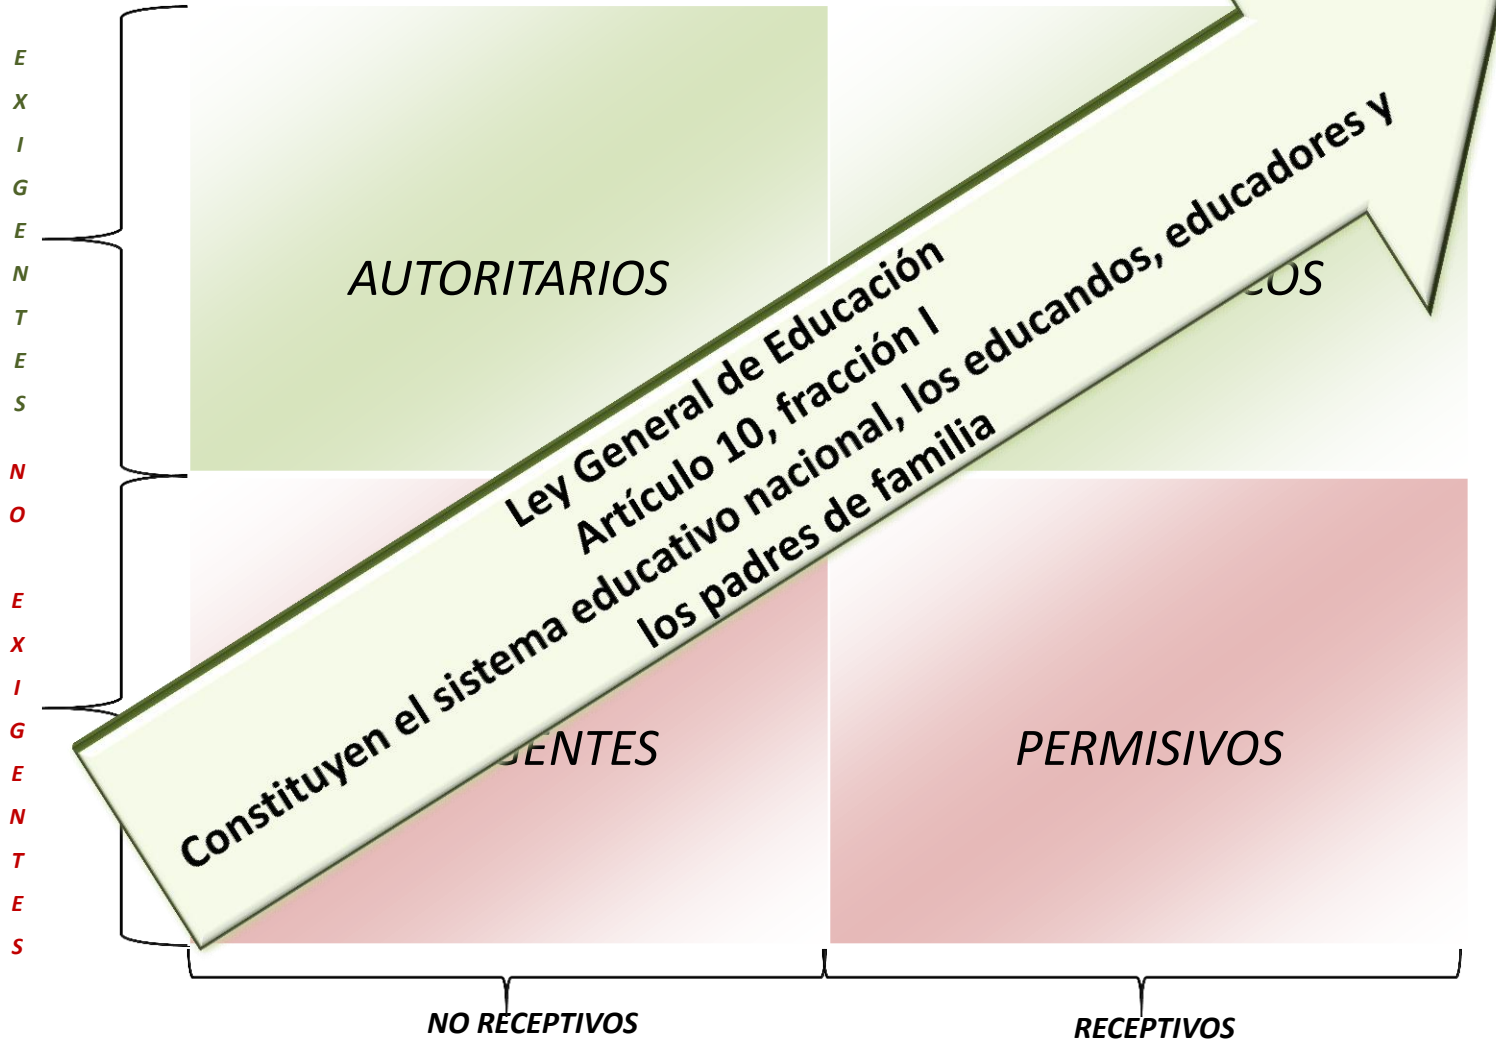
E X I G E N T E S

N O

E X I G E N T E S

AUTORITARIOS

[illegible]COS

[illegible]GENTES

PERMISIVOS

Ley General de Educación
Artículo 10, fracción I
Constituyen el sistema educativo nacional, los educandos, educadores y los padres de familia

NO RECEPTIVOS

RECEPTIVOS